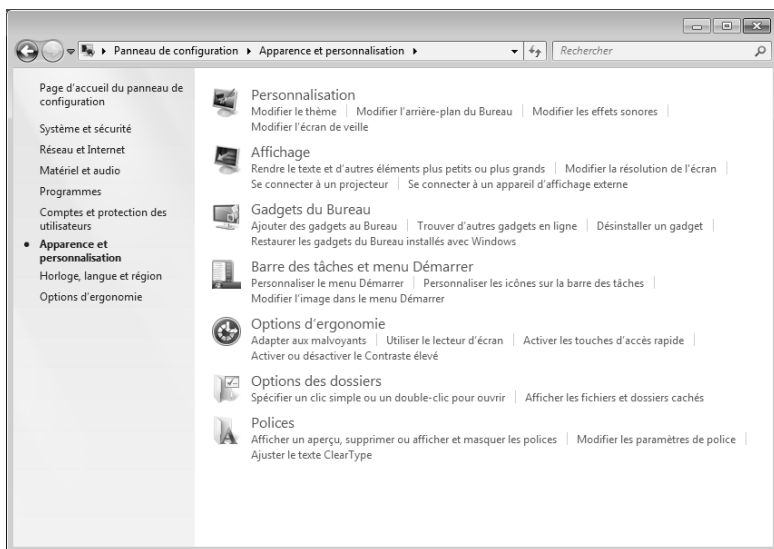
▸ Panneau de configuration ▸ Apparence et personnalisation ▸

Rechercher

Page d'accueil du panneau de configuration

Système et sécurité

Réseau et Internet

Matériel et audio

Programmes

Comptes et protection des utilisateurs

Apparence et personnalisation

Horloge, langue et région

Options d'ergonomie

Personnalisation

Modifier le thème | Modifier l'arrière-plan du Bureau | Modifier les effets sonores | Modifier l'écran de veille

Affichage

Rendre le texte et d'autres éléments plus petits ou plus grands | Modifier la résolution de l'écran | Se connecter à un projecteur | Se connecter à un appareil d'affichage externe

Gadgets du Bureau

Ajouter des gadgets au Bureau | Trouver d'autres gadgets en ligne | Désinstaller un gadget | Restaurer les gadgets du Bureau installés avec Windows

Barre des tâches et menu Démarrer

Personnaliser le menu Démarrer | Personnaliser les icônes sur la barre des tâches | Modifier l'image dans le menu Démarrer

Options d'ergonomie

Adapter aux malvoyants | Utiliser le lecteur d'écran | Activer les touches d'accès rapide | Activer ou désactiver le Contraste élevé

Options des dossiers

Spécifier un clic simple ou un double-clic pour ouvrir | Afficher les fichiers et dossiers cachés

Polices

Afficher un aperçu, supprimer ou afficher et masquer les polices | Modifier les paramètres de police | Ajuster le texte ClearType